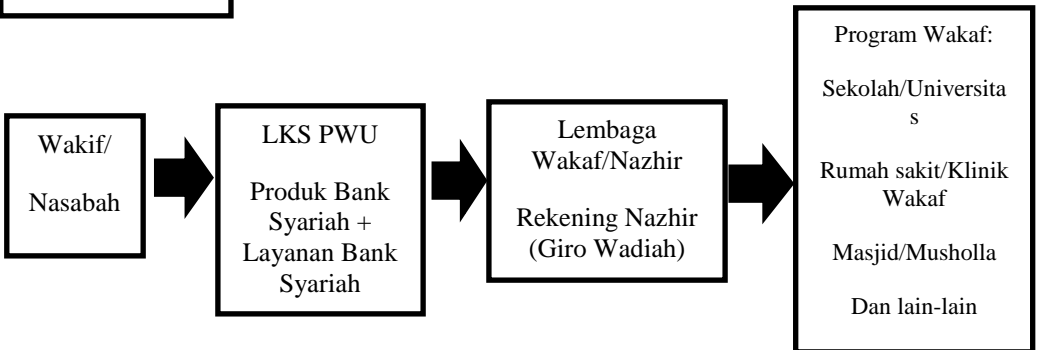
Wakif/

Nasabah

LKS PWU

Produk Bank Syariah + Layanan Bank Syariah

Lembaga Wakaf/Nazhir

Rekening Nazhir (Giro Wadiah)

Program Wakaf:

Sekolah/Universitas

Rumah sakit/Klinik Wakaf

Masjid/Musholla

Dan lain-lain